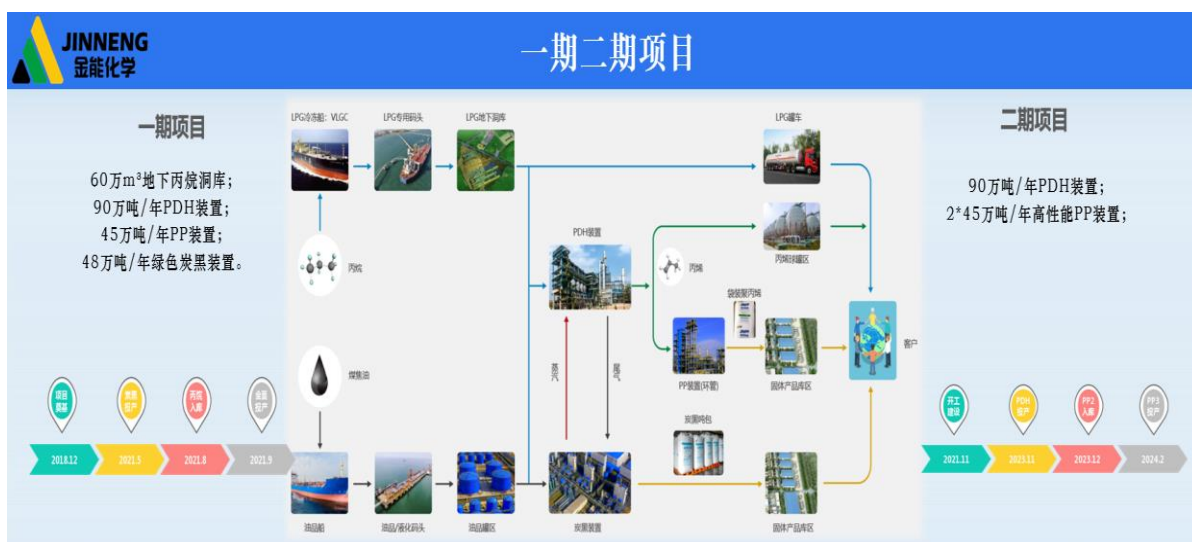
JINNENG
金能化学

一期二期项目

一期项目

60万m³地下丙烷洞库;
90万吨/年PDH装置;
45万吨/年PP装置;
48万吨/年绿色炭黑装置。

项目获批 | 炭黑投产 | 丙烷入库 | 全面投产

2018.12 | 2021.3 | 2021.8 | 2021.9

LPG冷冻船: VLGC
LPG专用码头
LPG地下洞库
LPG罐车
丙烷
PDH装置
丙烯
丙烯球罐区
袋装聚丙烯
PP装置(环管)
固体产品库区
客户
煤焦油
蒸汽
尾气
炭黑吨包
油品船
油品/液化码头
油品罐区
炭黑装置
固体产品库区

二期项目

90万吨/年PDH装置;
2*45万吨/年高性能PP装置;

开工建设 | PDH投产 | PP2投产 | PP3投产

2021.11 | 2023.11 | 2023.12 | 2024.2